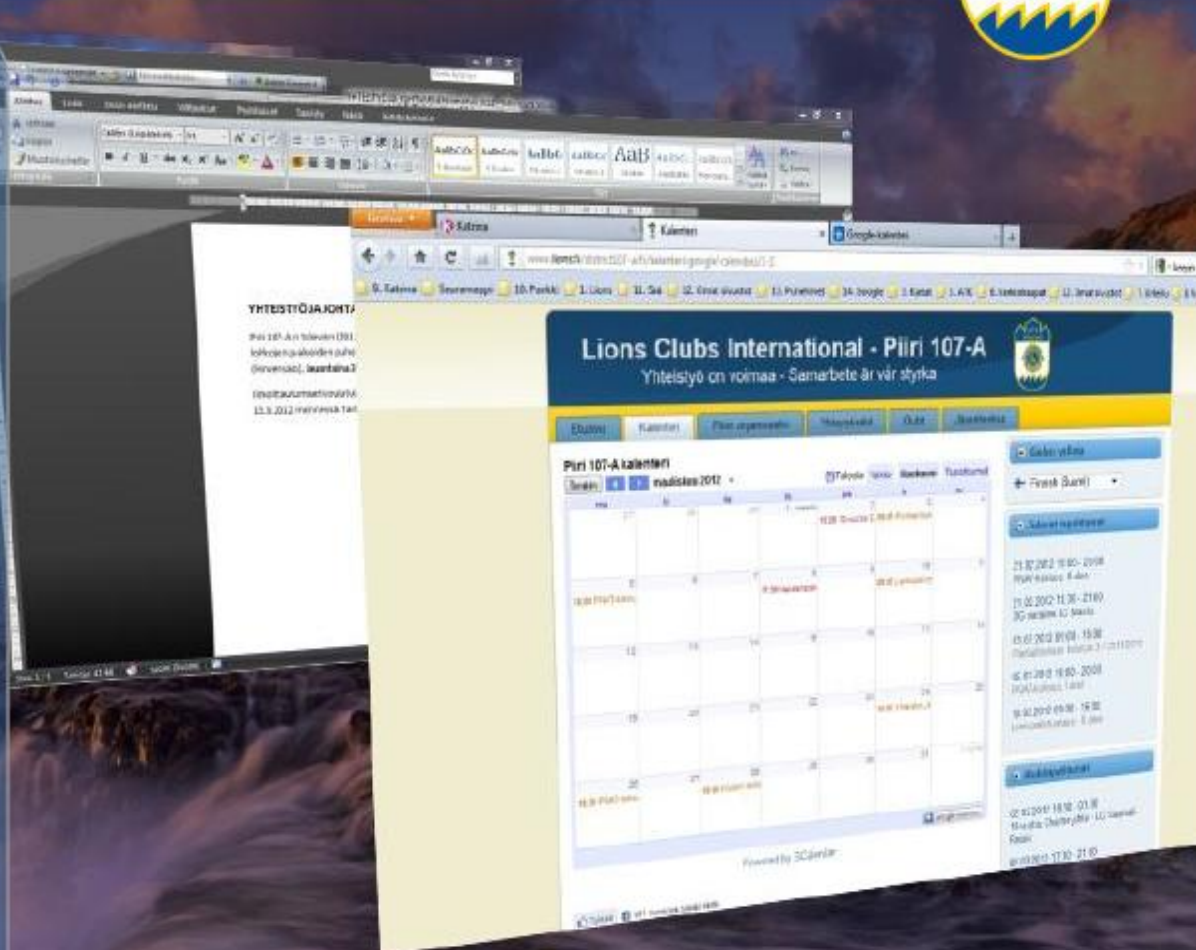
Aloitus Lisää Sivun asettelu Viittaukset Postitukset Tarkista Näytä

AaBbCcDc AaBbCcDc AaBbC AaBbCc AaB

YHTEISTYÖJAOHTA

Kalenteri
Google-kalenteri

www.lions.fi/district107-a/fi/kalenteri/google-calendar/0-2

Lions Clubs International - Piiri 107-A
Yhteistyö on voimaa - Samarbete är vår styrka

Etusivu Kalenteri Piirin organisaatio Yhteystiedot Clubit Ajankohtaista

Piiri 107-A kalenteri
Tänään maaliskuu 2012

Valitse kieli
Finnish (Suomi)

Tulevat tapahtumat

Powered by 3Calendar